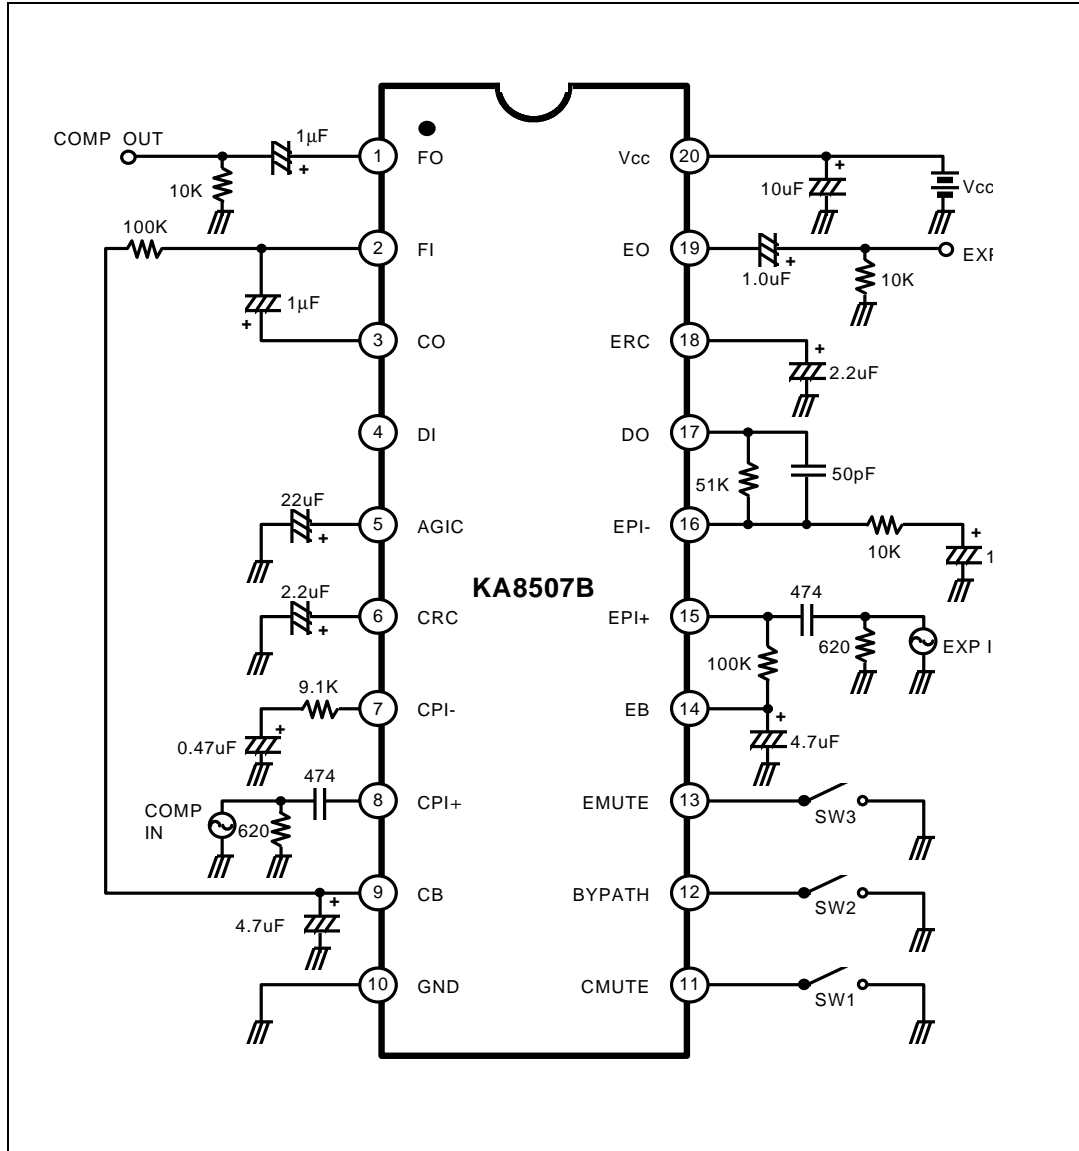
COMP OUT
1µF
+
10K
1
FO
20
Vcc
+
10uF
Vcc
100K
2
FI
19
EO
+
1.0uF
EXI
10K
1µF
+
3
CO
18
ERC
+
2.2uF
4
DI
17
DO
51K
50pF
22uF
+
5
AGIC
16
EPI-
10K
+
1
KA8507B
2.2uF
+
6
CRC
15
EPI+
474
100K
620
EXP I
9.1K
7
CPI-
14
EB
+
0.47uF
+
4.7uF
474
COMP IN
620
8
CPI+
13
EMUTE
SW3
9
CB
12
BYPATH
SW2
+
4.7uF
10
GND
11
CMUTE
SW1